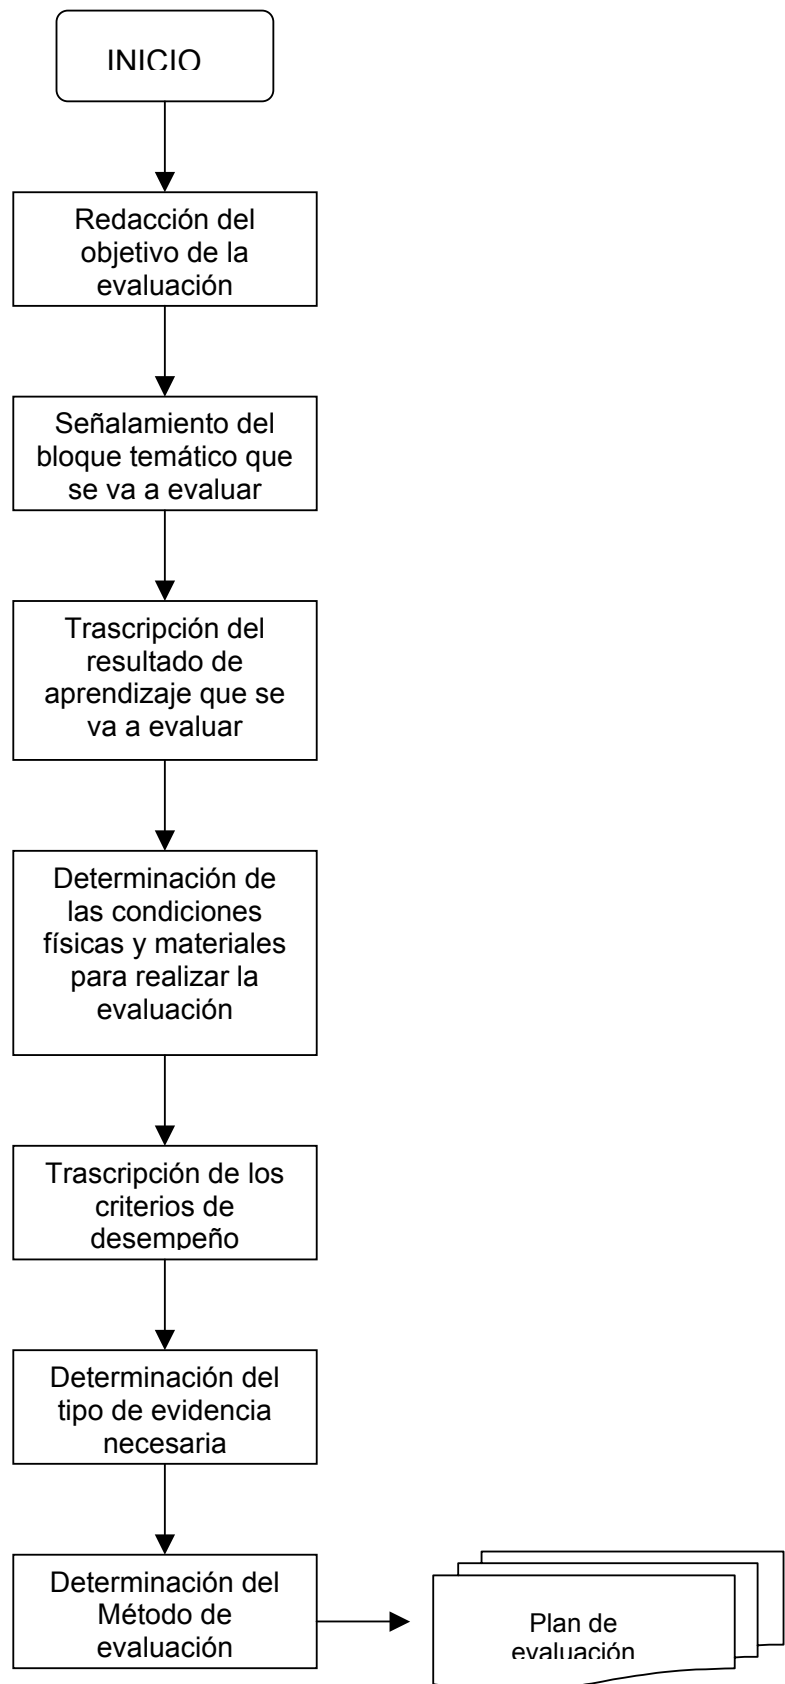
INICIO

Redacción del objetivo de la evaluación

Señalamiento del bloque temático que se va a evaluar

Trascripción del resultado de aprendizaje que se va a evaluar

Determinación de las condiciones físicas y materiales para realizar la evaluación

Trascripción de los criterios de desempeño

Determinación del tipo de evidencia necesaria

Determinación del Método de evaluación

Plan de evaluación